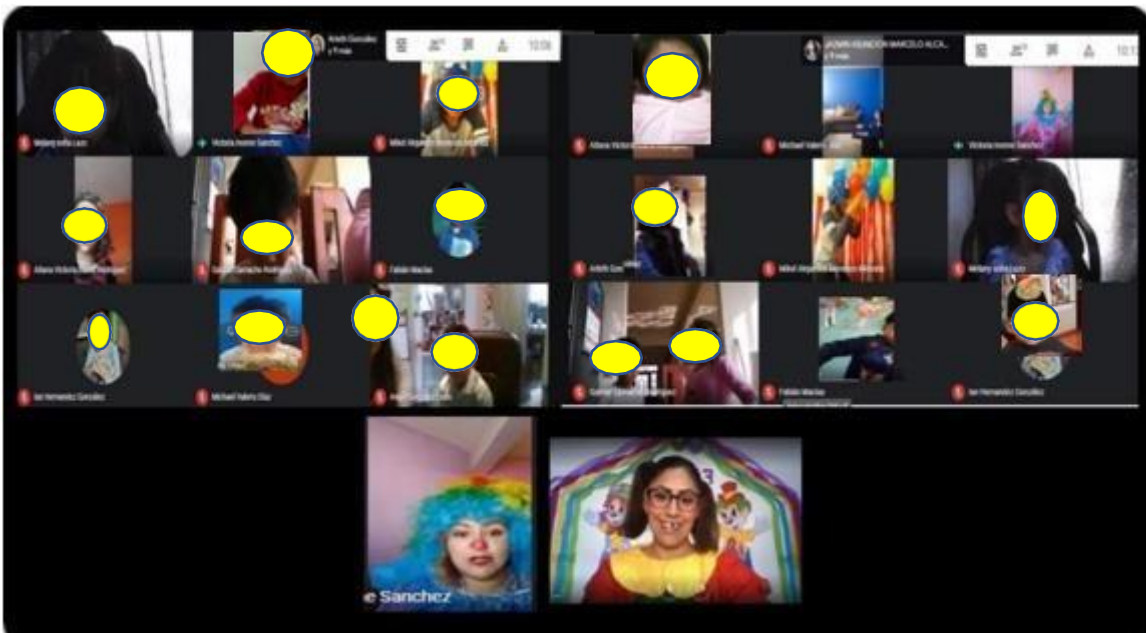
Arleth González y 9 más

10:08

JARDIN DE NIÑOS MARCELO ALCA... y 9 más

10:1

Melany Sofía Luna

Victoria Ivonne Sánchez

Mikel Alejandro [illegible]

Aitana Victoria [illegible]

Michael Valero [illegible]

Victoria Ivonne Sánchez

Aitana Victoria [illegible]

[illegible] Camacho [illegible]

Fabián Macías

Arleth Gon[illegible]

Mikel Alejandro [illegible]

Melany Sofía Luna

Ian Hernández González

Michael Valero Díaz

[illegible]

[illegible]

Fabián Macías

Ian Hernández González

e Sánchez